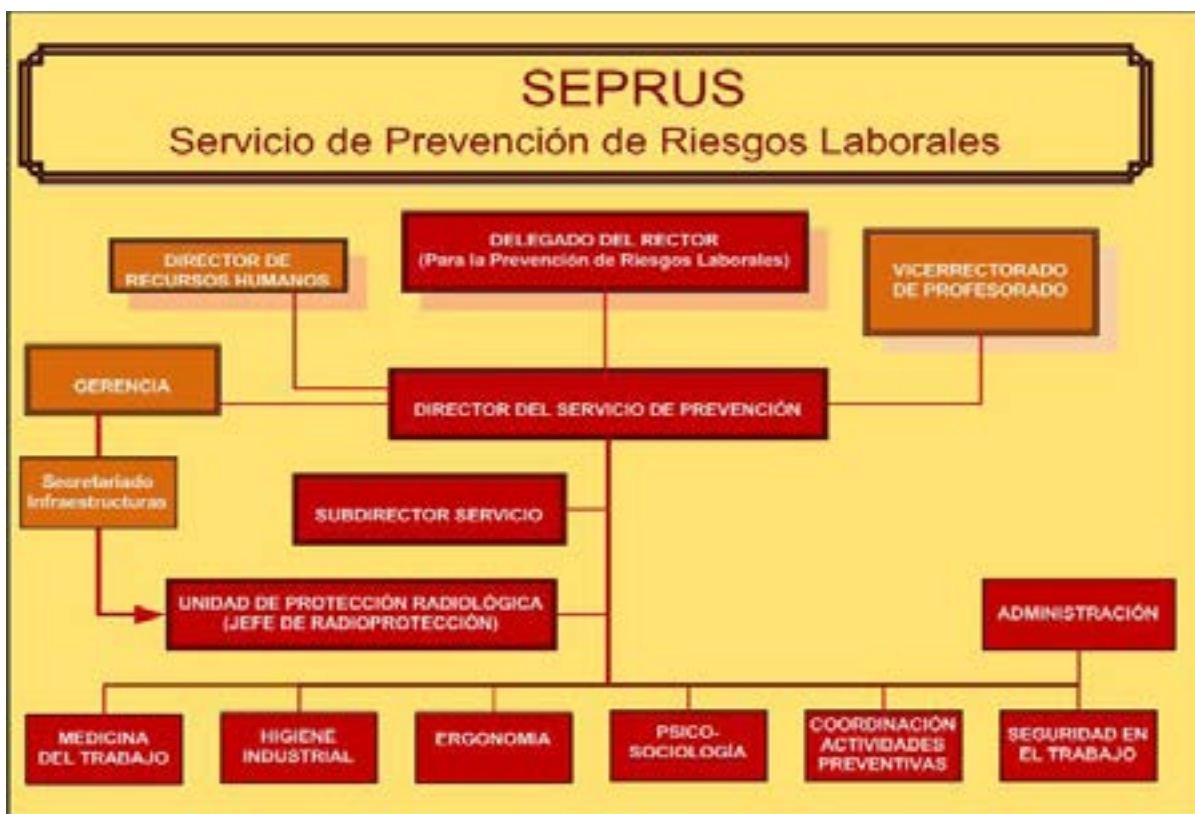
SEPRUS
Servicio de Prevención de Riesgos Laborales

DIRECTOR DE RECURSOS HUMANOS

DELEGADO DEL RECTOR (Para la Prevención de Riesgos Laborales)

VICERRECTORADO DE PROFESORADO

GERENCIA

DIRECTOR DEL SERVICIO DE PREVENCIÓN

Secretariado Infraestructuras

SUBDIRECTOR SERVICIO

UNIDAD DE PROTECCIÓN RADIOLÓGICA (JEFE DE RADIOPROTECCIÓN)

ADMINISTRACIÓN

MEDICINA DEL TRABAJO

HIGIENE INDUSTRIAL

ERGONOMIA

PSICO-SOCIOLOGÍA

COORDINACIÓN ACTIVIDADES PREVENTIVAS

SEGURIDAD EN EL TRABAJO